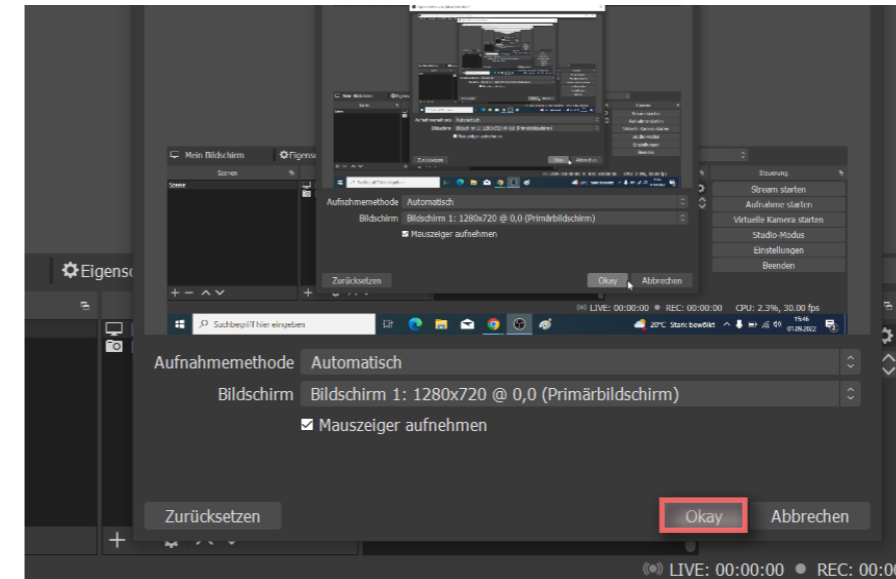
Mein Bildschirm
Eigens
Szenen
Szene
Aufnahmemethode Automatisch
Bildschirm Bildschirm 1: 1280x720 @ 0,0 (Primärbildschirm)
Mauszeiger aufnehmen
Zurücksetzen
Okay
Abbrechen
Steuerung
Stream starten
Aufnahme starten
Virtuelle Kamera starten
Studio-Modus
Einstellungen
Beenden
LIVE: 00:00:00 REC: 00:00:00 CPU: 2.3%, 30.00 fps
Suchbegriff hier eingeben
20°C Stark bewölkt 15:46 07.09.2022
Eigens
Aufnahmemethode Automatisch
Bildschirm Bildschirm 1: 1280x720 @ 0,0 (Primärbildschirm)
Mauszeiger aufnehmen
Zurücksetzen
Okay
Abbrechen
LIVE: 00:00:00 REC: 00:00